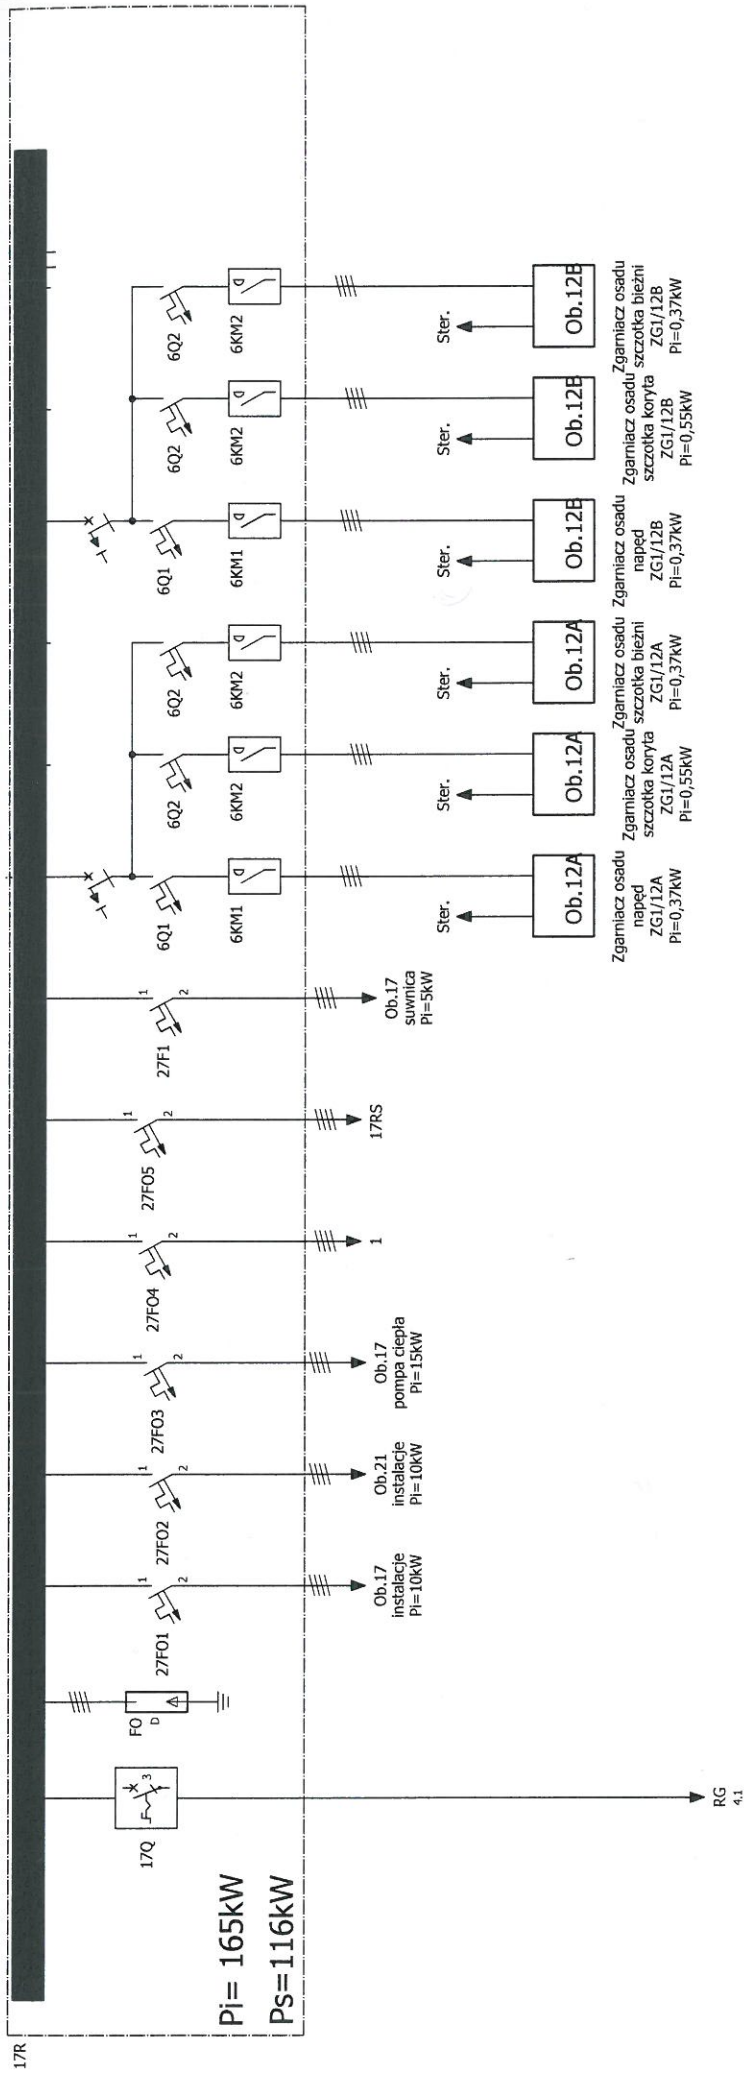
17R

Pi= 165kW
Ps=116kW

17Q

RG
4.1

FO
D

27F01
1
2
Ob.17
instalacje
Pi=10kW

27F02
1
2
Ob.21
instalacje
Pi=10kW

27F03
1
2
Ob.17
pompa ciepła
Pi=15kW

27F04
1
2
1

27F05
1
2
17RS

27F1
1
2
Ob.17
suwnica
Pi=5kW

6Q1
6KM1
Ster.
Ob.12A
Zgarniacz osadu
napęd
ZG1/12A
Pi=0,37kW

6Q2
6KM2
Ster.
Ob.12A
Zgarniacz osadu
szczotka koryta
ZG1/12A
Pi=0,55kW

6Q2
6KM2
Ster.
Ob.12A
Zgarniacz osadu
szczotka bieżni
ZG1/12A
Pi=0,37kW

6Q1
6KM1
Ster.
Ob.12B
Zgarniacz osadu
napęd
ZG1/12B
Pi=0,37kW

6Q2
6KM2
Ster.
Ob.12B
Zgarniacz osadu
szczotka koryta
ZG1/12B
Pi=0,55kW

6Q2
6KM2
Ster.
Ob.12B
Zgarniacz osadu
szczotka bieżni
ZG1/12B
Pi=0,37kW